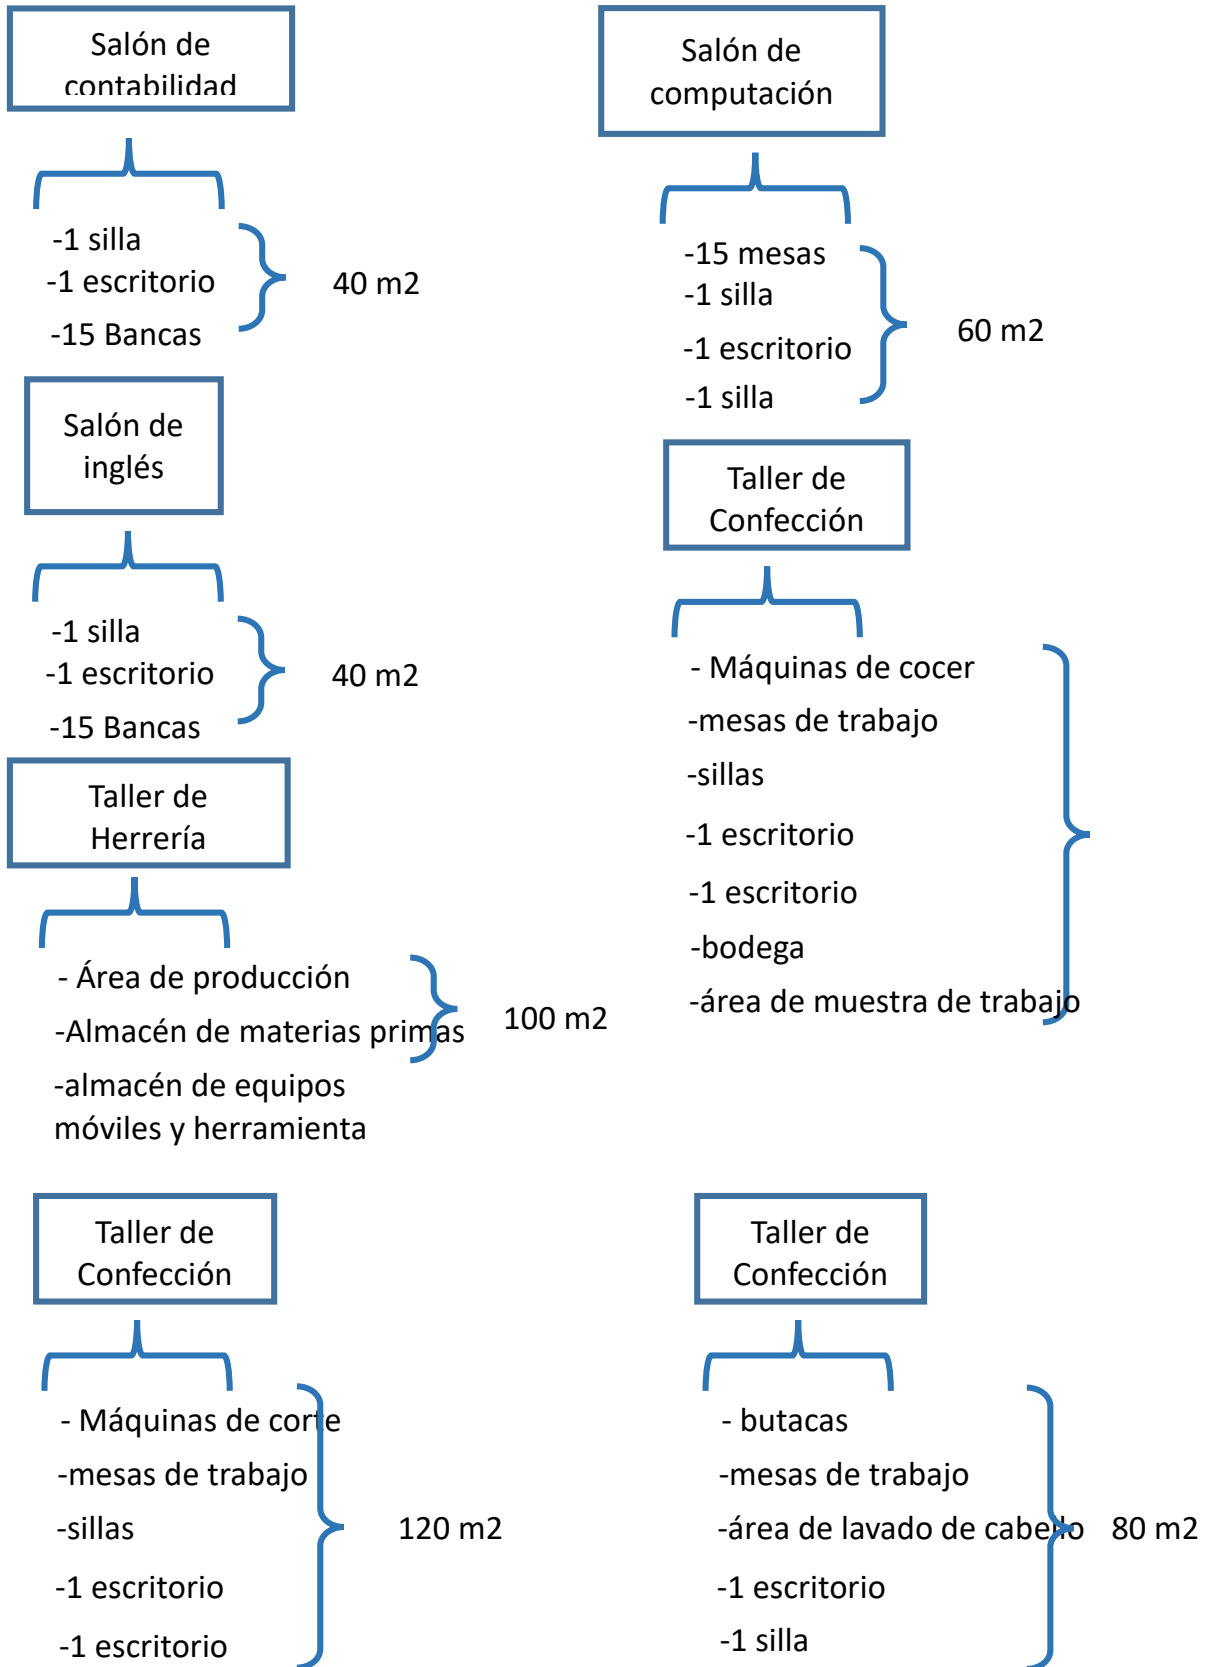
Salón de contabilidad

-1 silla
-1 escritorio
-15 Bancas

40 m2

Salón de computación

-15 mesas
-1 silla
-1 escritorio
-1 silla

60 m2

Salón de inglés

-1 silla
-1 escritorio
-15 Bancas

40 m2

Taller de Confección

- Máquinas de cocer
-mesas de trabajo
-sillas
-1 escritorio
-1 escritorio
-bodega
-área de muestra de trabajo

Taller de Herrería

- Área de producción
-Almacén de materias primas
-almacén de equipos móviles y herramienta

100 m2

Taller de Confección

- Máquinas de corte
-mesas de trabajo
-sillas
-1 escritorio
-1 escritorio

120 m2

Taller de Confección

- butacas
-mesas de trabajo
-área de lavado de cabello
-1 escritorio
-1 silla

80 m2